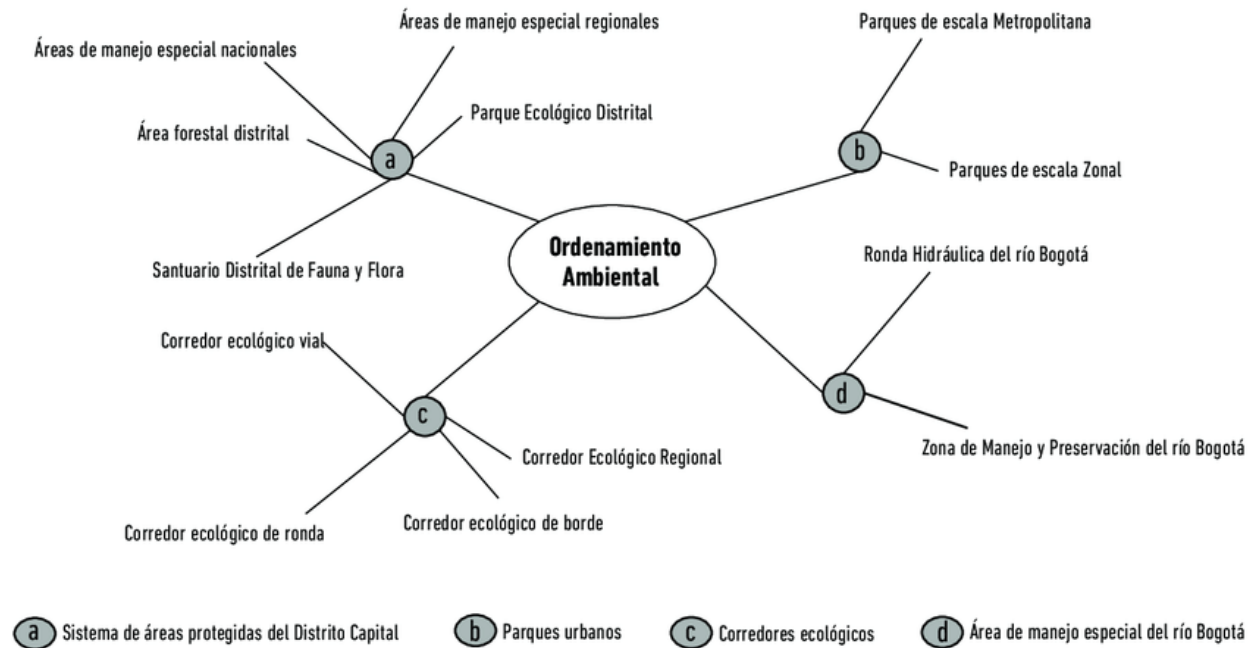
Áreas de manejo especial regionales

Áreas de manejo especial nacionales

Parque Ecológico Distrital

Área forestal distrital

a

Santuario Distrital de Fauna y Flora

Parques de escala Metropolitana

b

Parques de escala Zonal

Ordenamiento Ambiental

Ronda Hidráulica del río Bogotá

Corredor ecológico vial

c

Corredor Ecológico Regional

Corredor ecológico de ronda

Corredor ecológico de borde

d

Zona de Manejo y Preservación del río Bogotá

a Sistema de áreas protegidas del Distrito Capital

b Parques urbanos

c Corredores ecológicos

d Área de manejo especial del río Bogotá